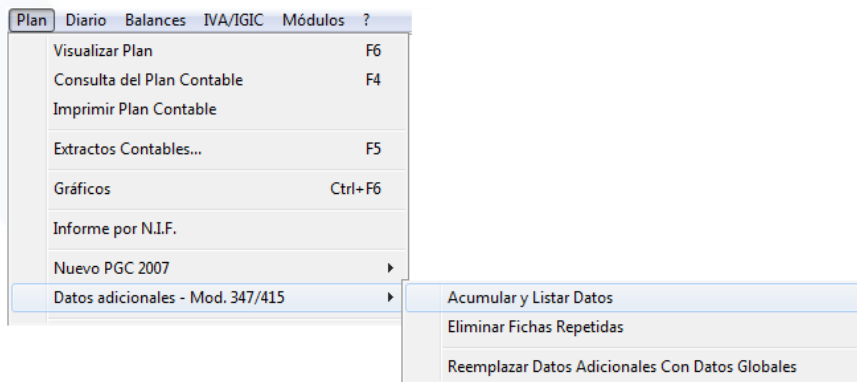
Plan Diario Balances IVA/IGIC Módulos ?

Visualizar Plan F6
Consulta del Plan Contable F4
Imprimir Plan Contable

Extractos Contables... F5

Gráficos Ctrl+F6

Informe por N.I.F.

Nuevo PGC 2007
Datos adicionales - Mod. 347/415

Acumular y Listar Datos
Eliminar Fichas Repetidas

Reemplazar Datos Adicionales Con Datos Globales